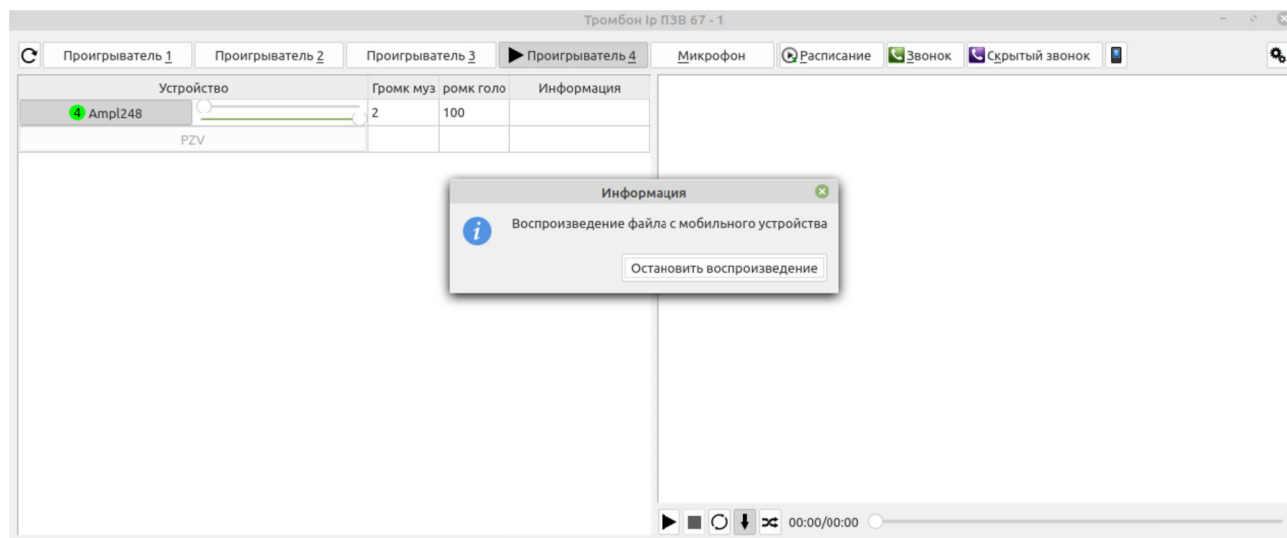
Тромбон Ip ПЗВ 67 - 1

Проигрыватель 1 | Проигрыватель 2 | Проигрыватель 3 | Проигрыватель 4 | Микрофон | Расписание | Звонок | Скрытый звонок

| Устройство | | Громк муз | ромк голо | Информация |
|---|---|---|---|---|
| 4 Ampl248 | | 2 | 100 | |
| PZV | | | | |

Информация

Воспроизведение файла с мобильного устройства

Остановить воспроизведение

00:00/00:00